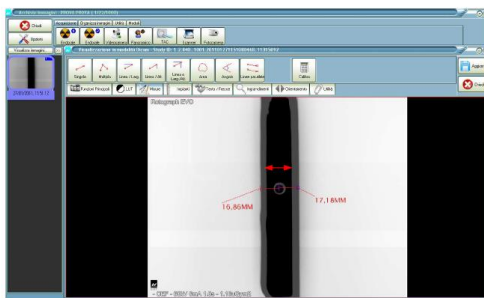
Chiudi
Salva
Visualizza Immagini
Acquisizione | Elaborazione Immagini | Utility | Render
Angolo
Multiplo
Linea / Lung.
Linea / Alt.
Linea a Lung. Alt.
Area
Angolo
Linee parallele
Calibra
Riapre
Chiudi
Restore Finestra
LUT
Mouse
Tagliare
Testo / Freccia
Ingrandimento
Orientamento
Utility
Radiograph EVO
16,86MM
17,18MM
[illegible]